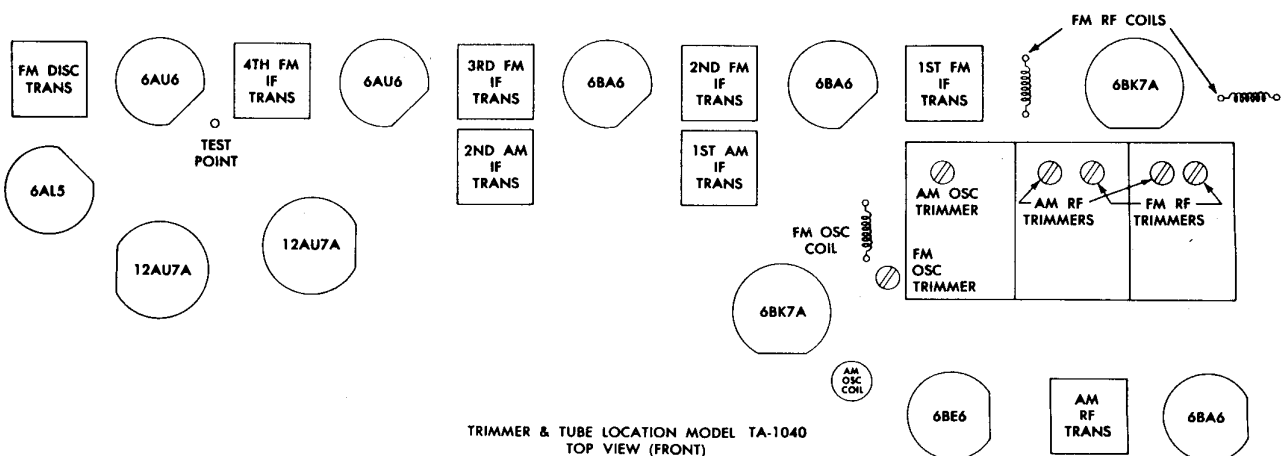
FM DISC TRANS

6AU6

4TH FM IF TRANS

6AU6

3RD FM IF TRANS

6BA6

2ND FM IF TRANS

6BA6

1ST FM IF TRANS

FM RF COILS

6BK7A

TEST POINT

2ND AM IF TRANS

1ST AM IF TRANS

6AL5

AM OSC TRIMMER

AM RF TRIMMERS

FM RF TRIMMERS

12AU7A

12AU7A

FM OSC COIL

FM OSC TRIMMER

6BK7A

AM OSC COIL

6BE6

AM RF TRANS

6BA6

TRIMMER & TUBE LOCATION MODEL TA-1040
TOP VIEW (FRONT)